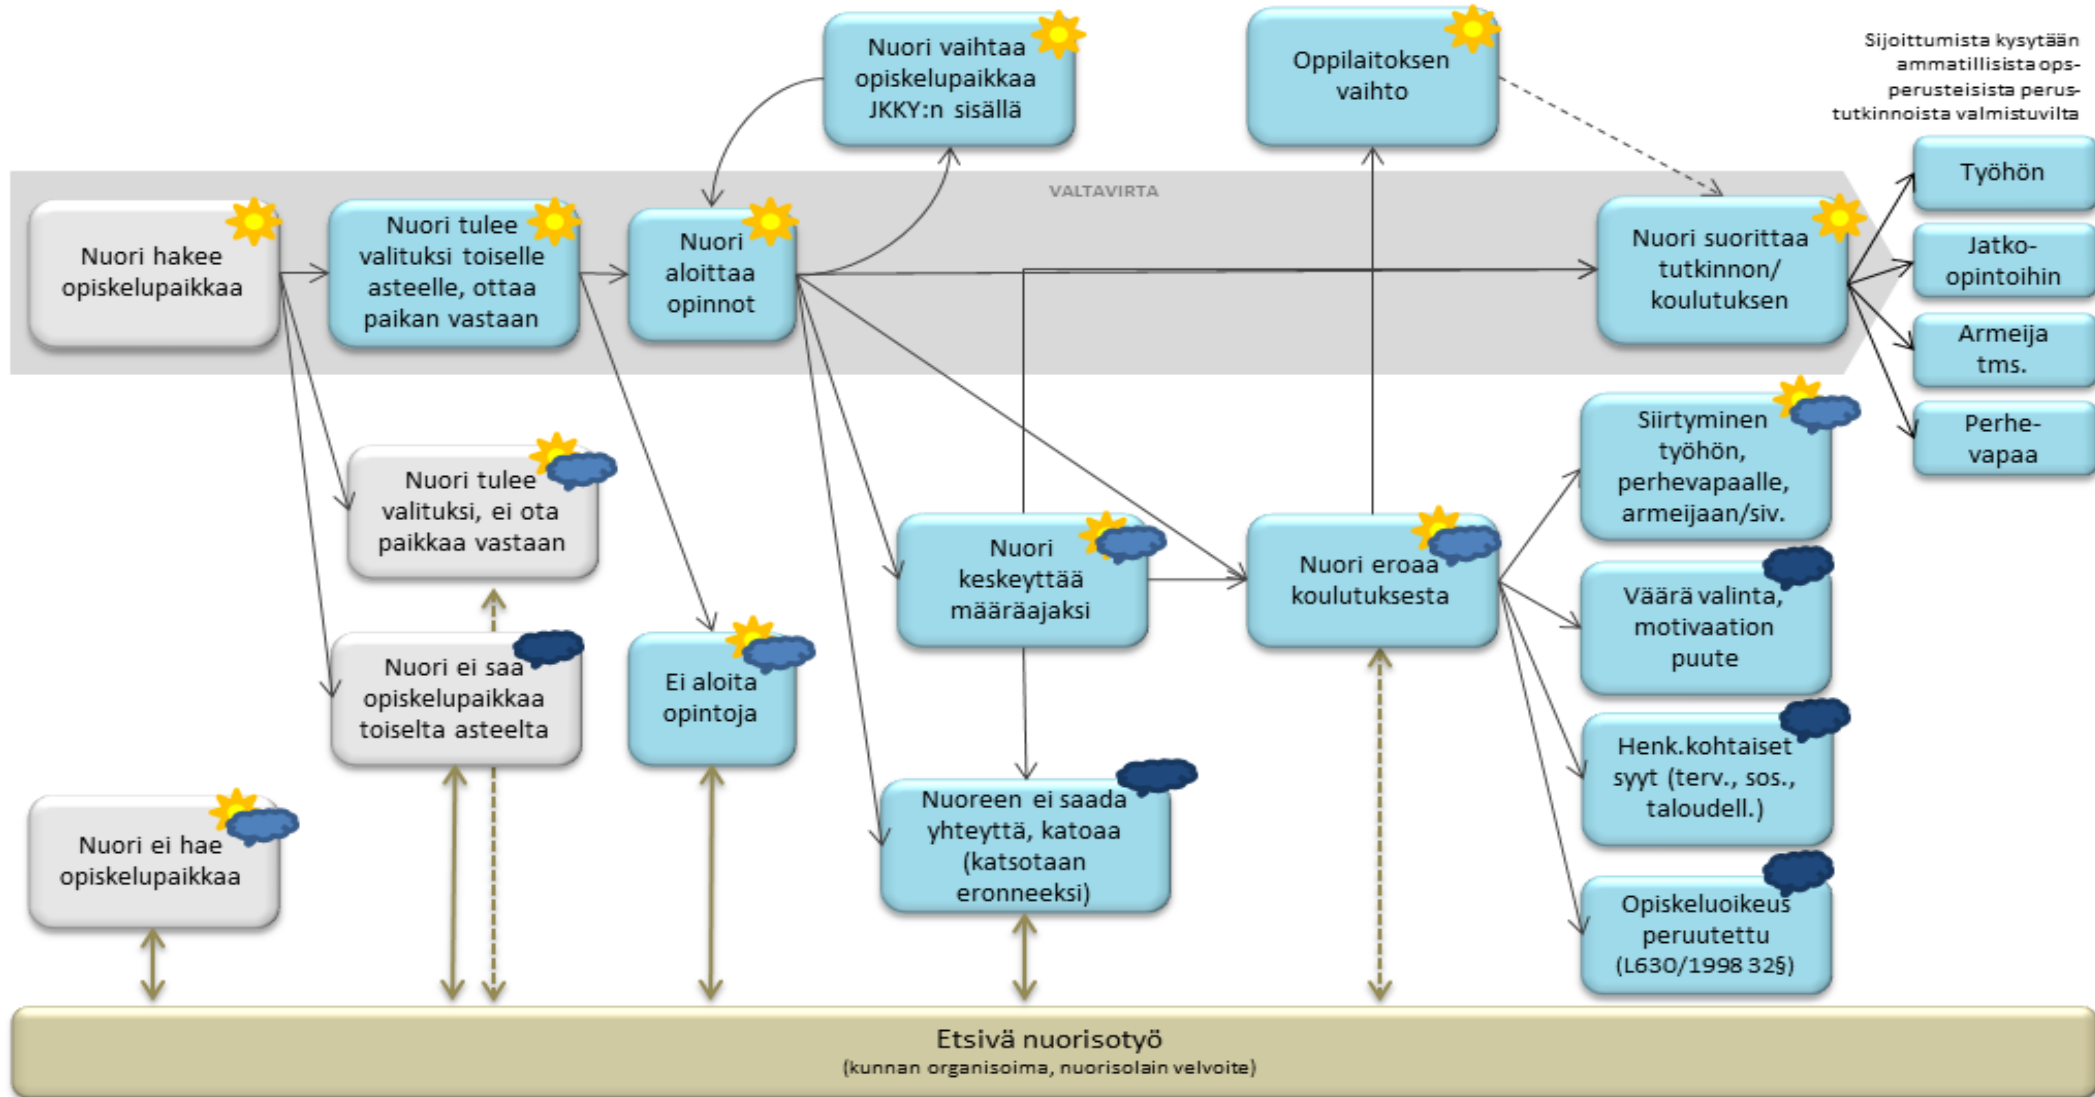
Nuori vaihtaa opiskelupaikkaa JKKY:n sisällä

Oppilaitoksen vaihto

Sijoittumista kysytään ammatillisista ops-perusteisista perustutkinnoista valmistuvilta

VALTAVIRTA

Nuori hakee opiskelupaikkaa

Nuori tulee valituksi toiselle asteelle, ottaa paikan vastaan

Nuori aloittaa opinnot

Nuori suorittaa tutkinnon/ koulutuksen

Työhön

Jatko-opintoihin

Armeija tms.

Perhe-vapaa

Siirtyminen työhön, perhevapaalle, armeijaan/siv.

Nuori tulee valituksi, ei ota paikkaa vastaan

Nuori keskeyttää määräajaksi

Nuori eroaa koulutuksesta

Väärä valinta, motivaation puute

Nuori ei saa opiskelupaikkaa toiselta asteelta

Ei aloita opintoja

Henk.kohtaiset syyt (terv., sos., taloudell.)

Nuoreen ei saada yhteyttä, katoaa (katsotaan eronneeksi)

Nuori ei hae opiskelupaikkaa

Opiskeluoikeus peruutettu (L630/1998 32§)

Etsivä nuorisotyö
(kunnan organisoima, nuorisolain velvoite)